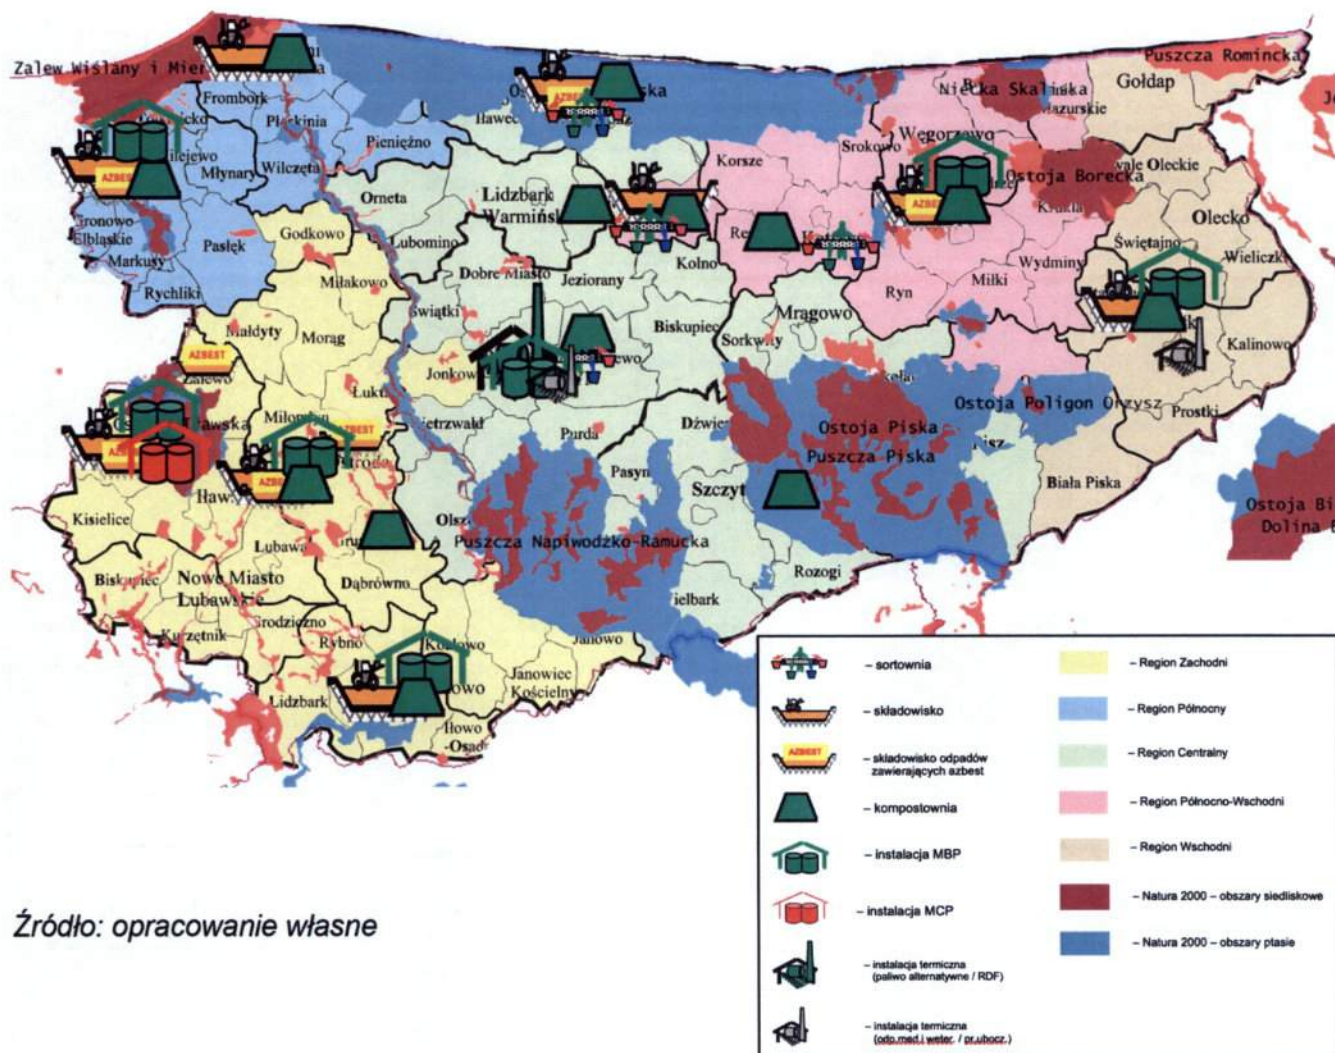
Zalew Wiślany i Mier
Puszcza Romincka
Frombork
Płoskinia
Pieniężno
Iławec
Niecka Skaliska
Mazurskie
Gołdap
Młynary
Wilczęta
Korsze
Srokowo
Węgorzewo
Ostoja Borecka
Olecko
Olecko
Orneta
Lidzbark Warmiński
Gronowo Elbląskie
Markusy
Pasłęk
Godkowo
Lubomino
Świętajno
Wieliczki
Rychliki
Milakowo
Dobre Miasto
Jeziorany
Kolno
Wydminy
Ryn
Miłki
Małdyty
Morąg
Świątki
Biskupiec
Sorkwity
Mrągowo
Kalinowo
AZBEST
Jonkowo
Łukta
Ostoja Poligon Orzysz
Prostki
Miłomłyn
Gietrzwałd
Purda
Dźwierzuty
Ostoja Piska
Puszcza Piska
Iława
Pasym
Szczytno
Biała Piska
Ostoja Bi
Dolina
Kisielice
Lubawa
Olsztyn
Puszcza Napiwodzko-Ramucka
Biskupiec
Nowe Miasto Lubawskie
Dąbrówno
Rozogi
Grodziczno
Kurzętnik
Rybno
Wielbark
Kozłowo
Janowo
Lidzbark
Janowiec Kościelny
Iłowo-Osada
– sortownia
– składowisko
– składowisko odpadów zawierających azbest
– kompostownia
– instalacja MBP
– instalacja MCP
– instalacja termiczna (paliwo alternatywne / RDF)
– instalacja termiczna (odp.med.i weter. / pr.ubocz.)
– Region Zachodni
– Region Północny
– Region Centralny
– Region Północno-Wschodni
– Region Wschodni
– Natura 2000 – obszary siedliskowe
– Natura 2000 – obszary ptasie
Źródło: opracowanie własne